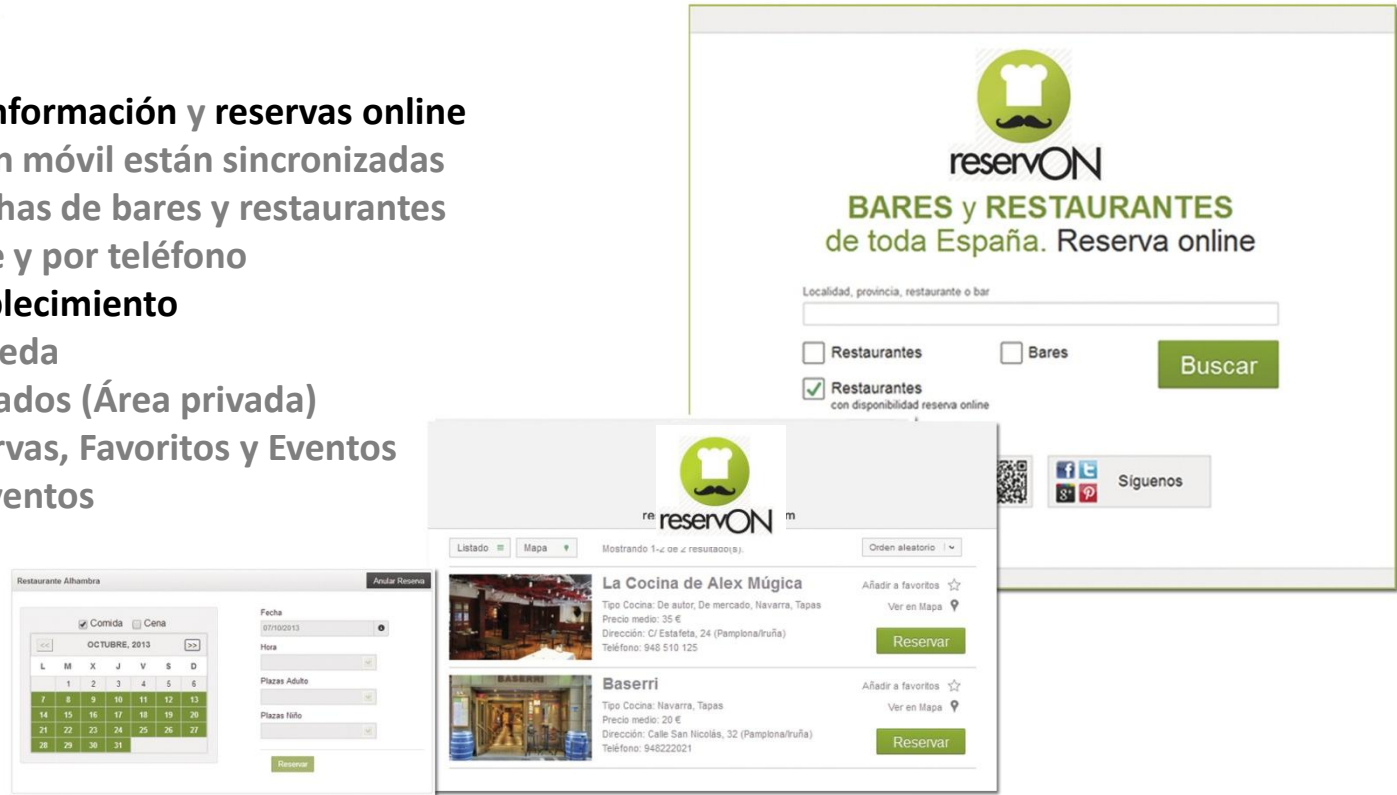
nformación y reservas online
n móvil están sincronizadas
has de bares y restaurantes
e y por teléfono
blecimiento
eda
ados (Área privada)
rvas, Favoritos y Eventos
ventos

reservON
BARES y RESTAURANTES
de toda España. Reserva online

Localidad, provincia, restaurante o bar

Restaurantes
Bares
Buscar
Restaurantes
con disponibilidad reserva online

Síguenos

re reservON m

Listado
Mapa
Mostrando 1-2 de 2 resultado(s).
Orden aleatorio

La Cocina de Alex Múgica
Tipo Cocina: De autor, De mercado, Navarra, Tapas
Precio medio: 35 €
Dirección: C/ Estafeta, 24 (Pamplona/Iruña)
Teléfono: 948 510 125
Añadir a favoritos
Ver en Mapa
Reservar

Baserri
Tipo Cocina: Navarra, Tapas
Precio medio: 20 €
Dirección: Calle San Nicolás, 32 (Pamplona/Iruña)
Teléfono: 948222021
Añadir a favoritos
Ver en Mapa
Reservar

Restaurante Alhambra
Anular Reserva
Comida
Cena
<<
OCTUBRE, 2013
>>

| L | M | X | J | V | S | D |
|---|---|---|---|---|---|---|
| | 1 | 2 | 3 | 4 | 5 | 6 |
| 7 | 8 | 9 | 10 | 11 | 12 | 13 |
| 14 | 15 | 16 | 17 | 18 | 19 | 20 |
| 21 | 22 | 23 | 24 | 25 | 26 | 27 |
| 28 | 29 | 30 | 31 | | | |

Fecha
07/10/2013
Hora
Plazas Adulto
Plazas Niño
Reservar